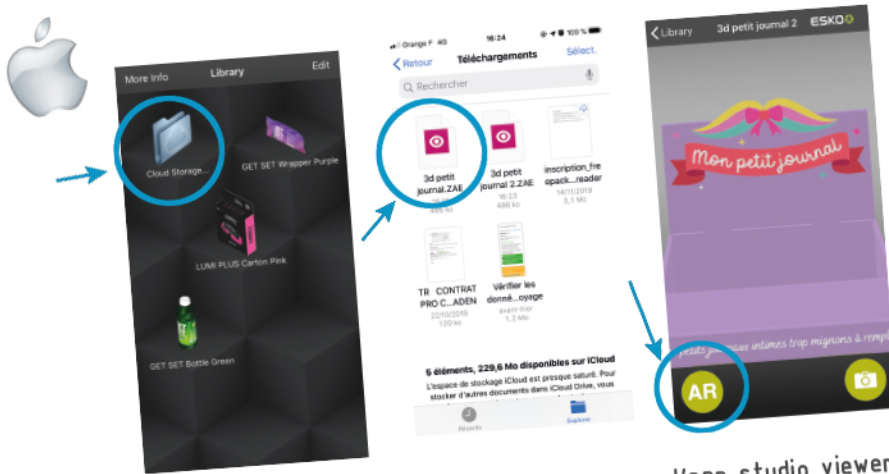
More Info
Library
Edit
Cloud Storage...
GET SET Wrapper Purple
LUMI PLUS Carton Pink
GET SET Bottle Green

Orange F 4G
16:24
100 %
Retour
Téléchargements
Sélect.
Rechercher
3d petit journal.ZAE
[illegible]
486 ko
3d petit journal 2.ZAE
16:23
486 ko
inscription_frepack...reader
14/11/2019
3,1 Mo
TR CONTRAT PRO C...ADEN
22/10/2019
120 ko
Vérifier les donné...oyage
avant-hier
1,2 Mo
5 éléments, 229,6 Mo disponibles sur iCloud
L'espace de stockage iCloud est presque saturé. Pour stocker d'autres documents dans iCloud Drive, vous
Récents
Explorer

Library
3d petit journal 2
ESKO
Mon petit journal
petits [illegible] intimes trop mignons à rempl
AR

Esko studio viewer